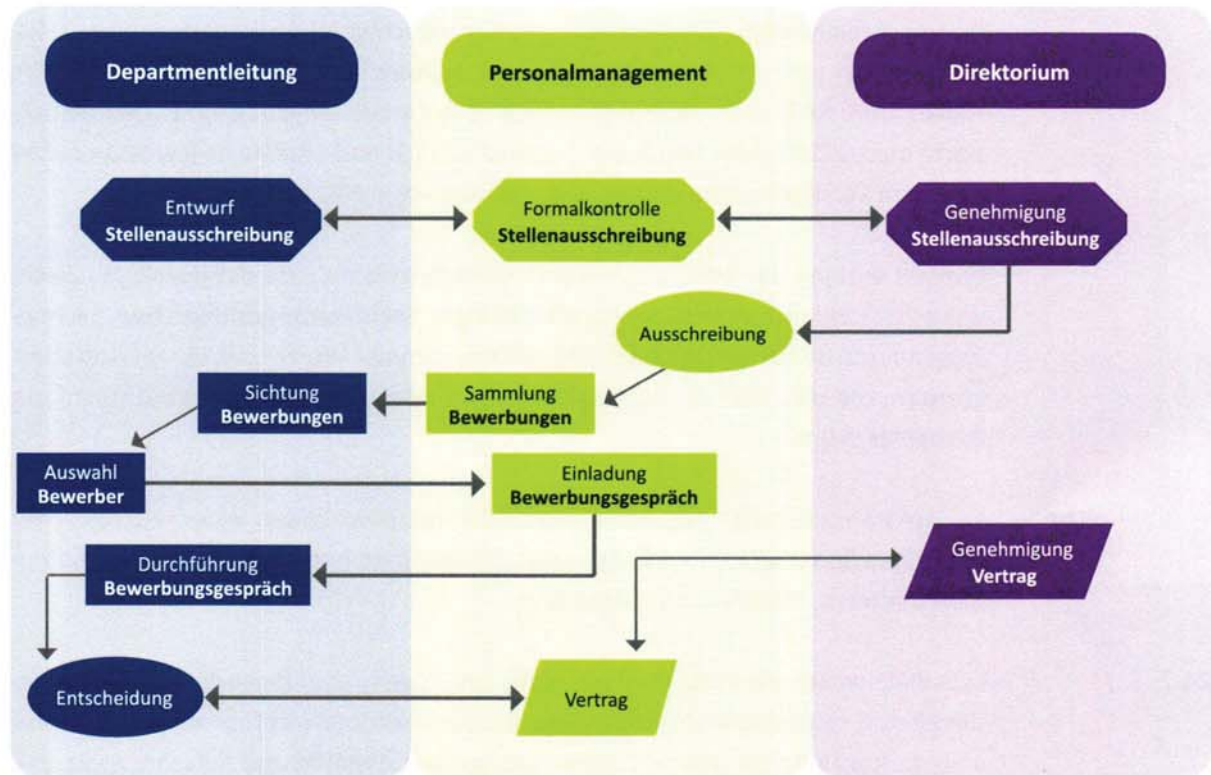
Departmentleitung

Personalmanagement

Direktorium

Entwurf
Stellenausschreibung

Formalkontrolle
Stellenausschreibung

Genehmigung
Stellenausschreibung

Ausschreibung

Sichtung
Bewerbungen

Sammlung
Bewerbungen

Auswahl
Bewerber

Einladung
Bewerbungsgespräch

Durchführung
Bewerbungsgespräch

Genehmigung
Vertrag

Entscheidung

Vertrag